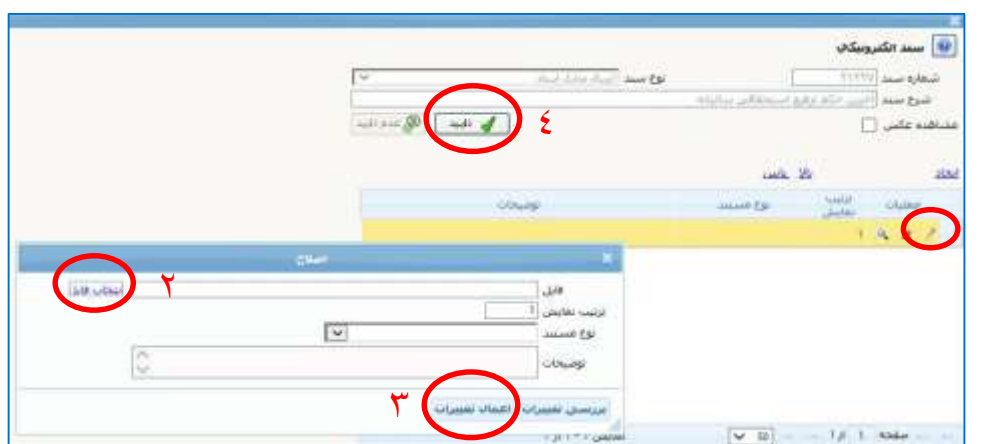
سند الکترونیکی

شماره سند

نوع سند

شرح سند

مشاهده عکس

تایید

عدم تایید

٤

ایجاد

عکس

عملیات

ترتیب نمایش

نوع مستند

توضیحات

اصلاح

فایل

انتخاب فایل

٢

ترتیب نمایش

١

نوع مستند

توضیحات

بررسی تغییرات

اعمال تغییرات

٣

صفحه ١ از ١

50